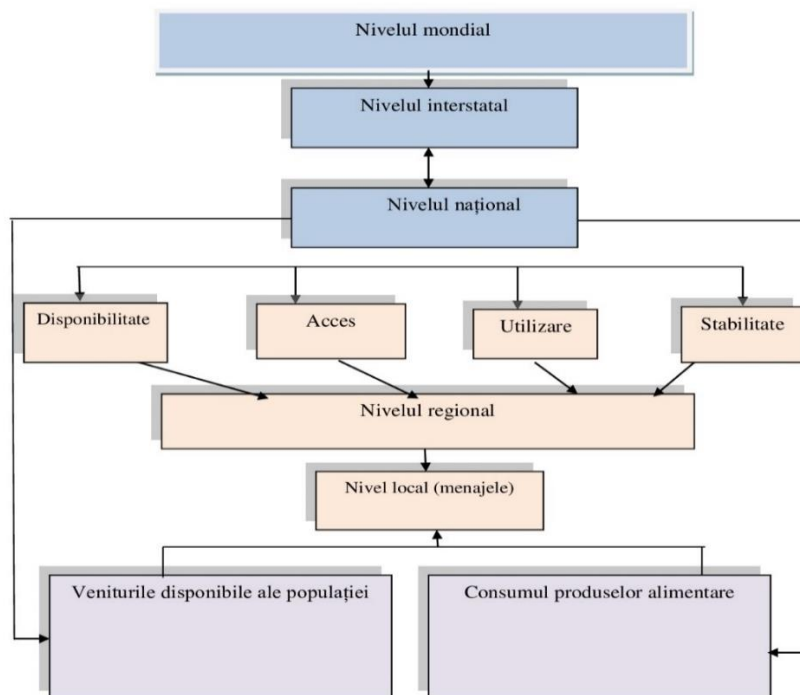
Nivelul mondial

Nivelul interstatal

Nivelul național

Disponibilitate

Acces

Utilizare

Stabilitate

Nivelul regional

Nivel local (menajele)

Veniturile disponibile ale populației

Consumul produselor alimentare